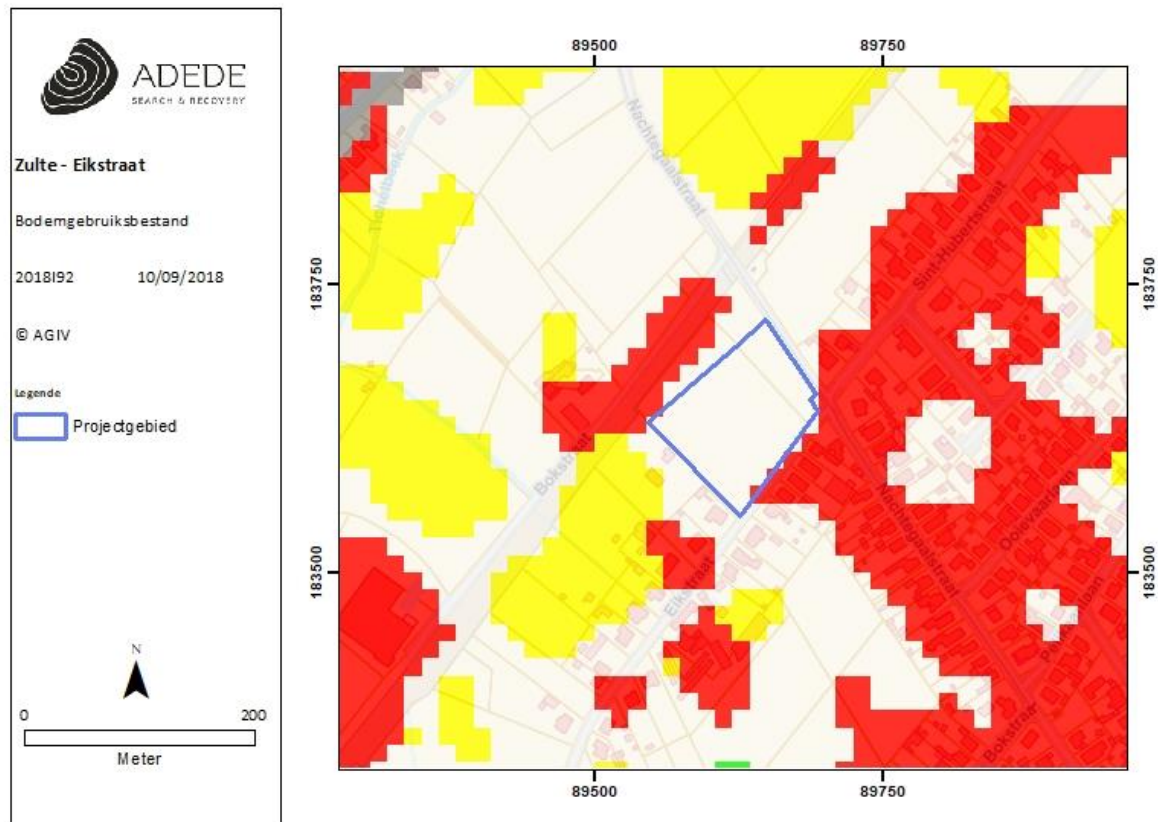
ADEDE
SEARCH & RECOVERY

Zulte - Eikstraat

Bodemgebruiksbestand

2018I92 10/09/2018

© AGIV

Legende

Projectgebied

N

0 200
Meter

89500 89750

183750 183750

183500 183500

89500 89750

Nachtegaalstraat

Sint-Hubertusstraat

Bokstraat

Eikstraat

Nachtegaalstraat

Ooievaar

Bokstraat